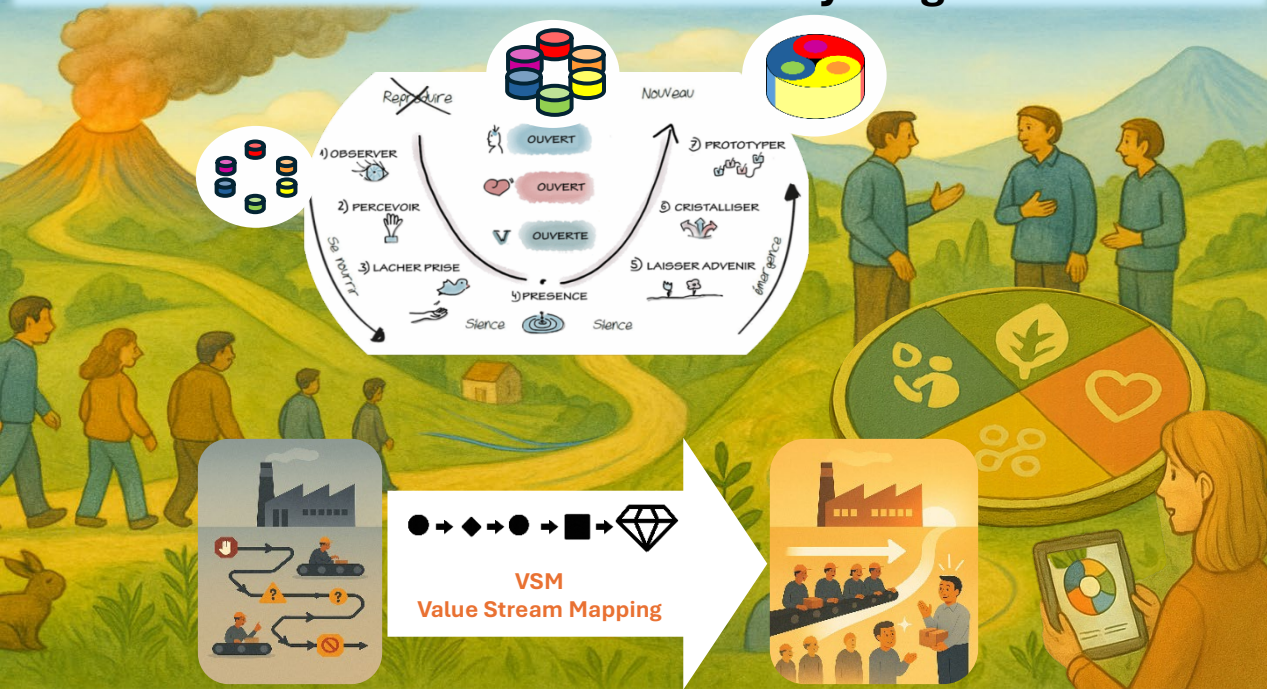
Reproduire

Nouveau

1) OBSERVER

2) PERCEVOIR

3) LACHER PRISE

Se nourrir

OUVERT

OUVERT

OUVERTE

4) PRESENCE

Silence

Silence

7) PROTOTYPER

6) CRISTALLISER

5) LAISSER ADVENIR

émergence

VSM
Value Stream Mapping